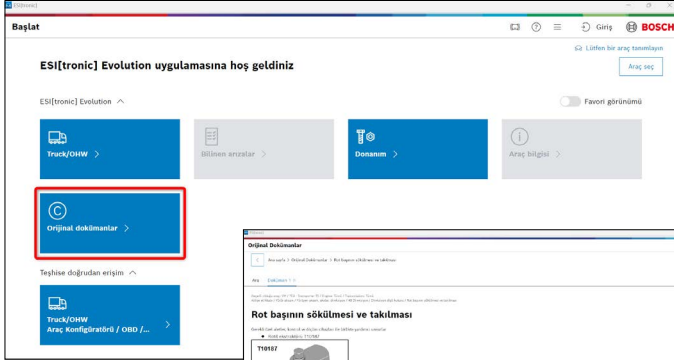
ESI[tronic]

Başlat

Giriş

BOSCH

Lütfen bir araç tanımlayın

ESI[tronic] Evolution uygulamasına hoş geldiniz

Araç seç

ESI[tronic] Evolution

Favori görünümü

Truck/OHW >

Bilinen arızalar >

Donanım >

Araç bilgisi >

Orijinal dokümanlar >

Teşhise doğrudan erişim

Truck/OHW
Araç Konfigüratörü / OBD /...

Orijinal Dokümanlar

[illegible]

Rot başının sökülmesi ve takılması

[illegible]

T10187